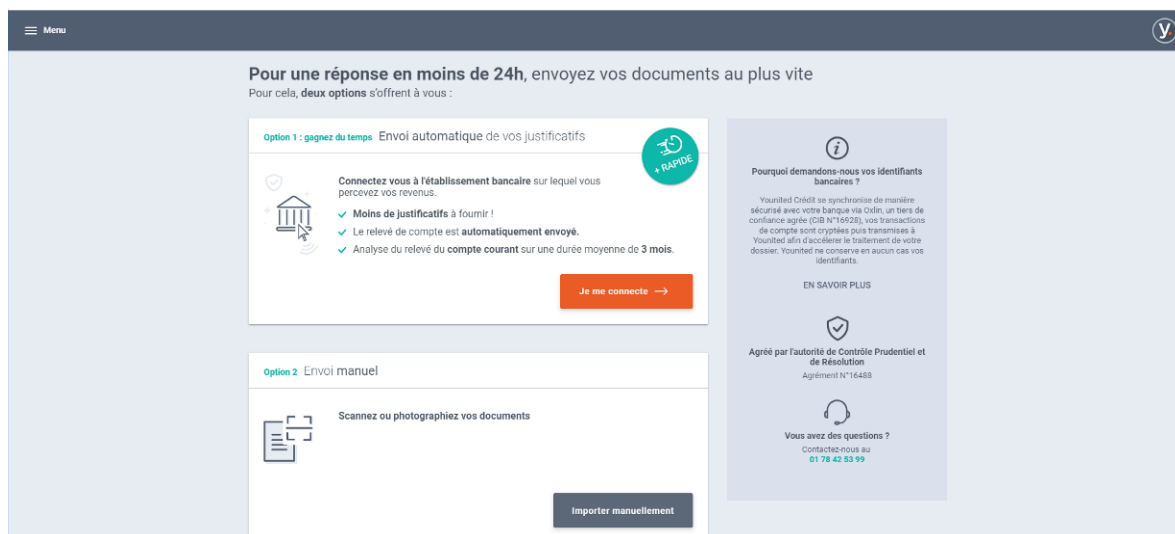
Menu

y.

Pour une réponse en moins de 24h, envoyez vos documents au plus vite
Pour cela, deux options s'offrent à vous :

Option 1 : gagnez du temps Envoi automatique de vos justificatifs

+ RAPIDE

Connectez vous à l'établissement bancaire sur lequel vous percevez vos revenus.

✓ Moins de justificatifs à fournir !
✓ Le relevé de compte est automatiquement envoyé.
✓ Analyse du relevé du compte courant sur une durée moyenne de 3 mois.

Je me connecte ⟶

Option 2 Envoi manuel

Scannez ou photographiez vos documents

Importer manuellement

Pourquoi demandons-nous vos identifiants bancaires ?

Younited Crédit se synchronise de manière sécurisé avec votre banque via Oxlin, un tiers de confiance agréé (CIB N°16928), vos transactions de compte sont cryptées puis transmises à Younited afin d'accélérer le traitement de votre dossier. Younited ne conserve en aucun cas vos identifiants.

EN SAVOIR PLUS

Agréé par l'autorité de Contrôle Prudentiel et de Résolution
Agrément N°16488

Vous avez des questions ?
Contactez-nous au
01 78 42 53 99